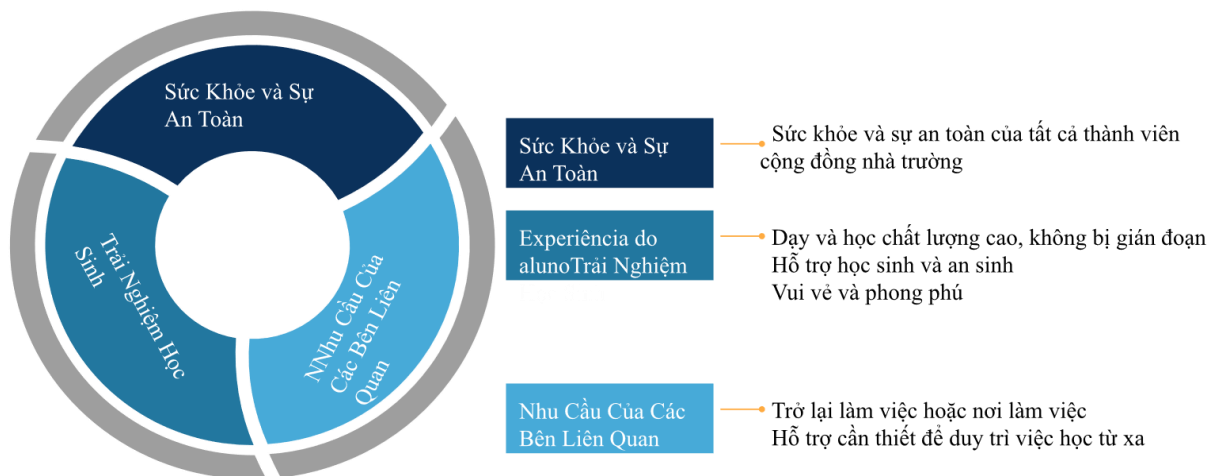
Sức Khỏe và Sự An Toàn

Trải Nghiệm Học Sinh

NNhu Cầu Của Các Bên Liên Quan

Sức Khỏe và Sự An Toàn

Sức khỏe và sự an toàn của tất cả thành viên cộng đồng nhà trường

Experiência do alunoTrải Nghiệm

Dạy và học chất lượng cao, không bị gián đoạn
Hỗ trợ học sinh và an sinh
Vui vẻ và phong phú

Nhu Cầu Của Các Bên Liên Quan

Trở lại làm việc hoặc nơi làm việc
Hỗ trợ cần thiết để duy trì việc học từ xa